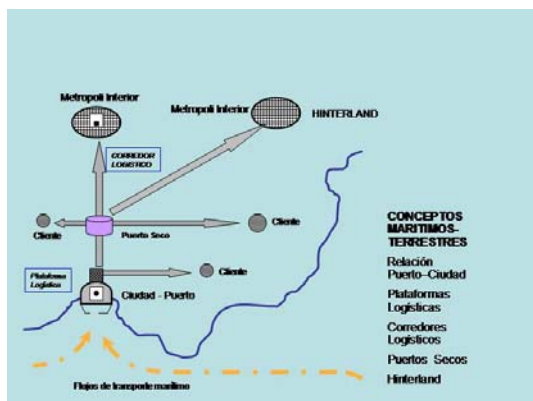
Metropoli Interior

Metropoli Interior

HINTERLAND

CORREDOR LOGISTICO

Cliente

Puerto Seco

Cliente

Plataforma Logística

Cliente

Ciudad - Puerto

Flujos de transporte marítimo

CONCEPTOS MARITIMOS-TERRESTRES

Relación Puerto-Ciudad

Plataformas Logísticas

Corredores Logísticos

Puertos Secos

Hinterland